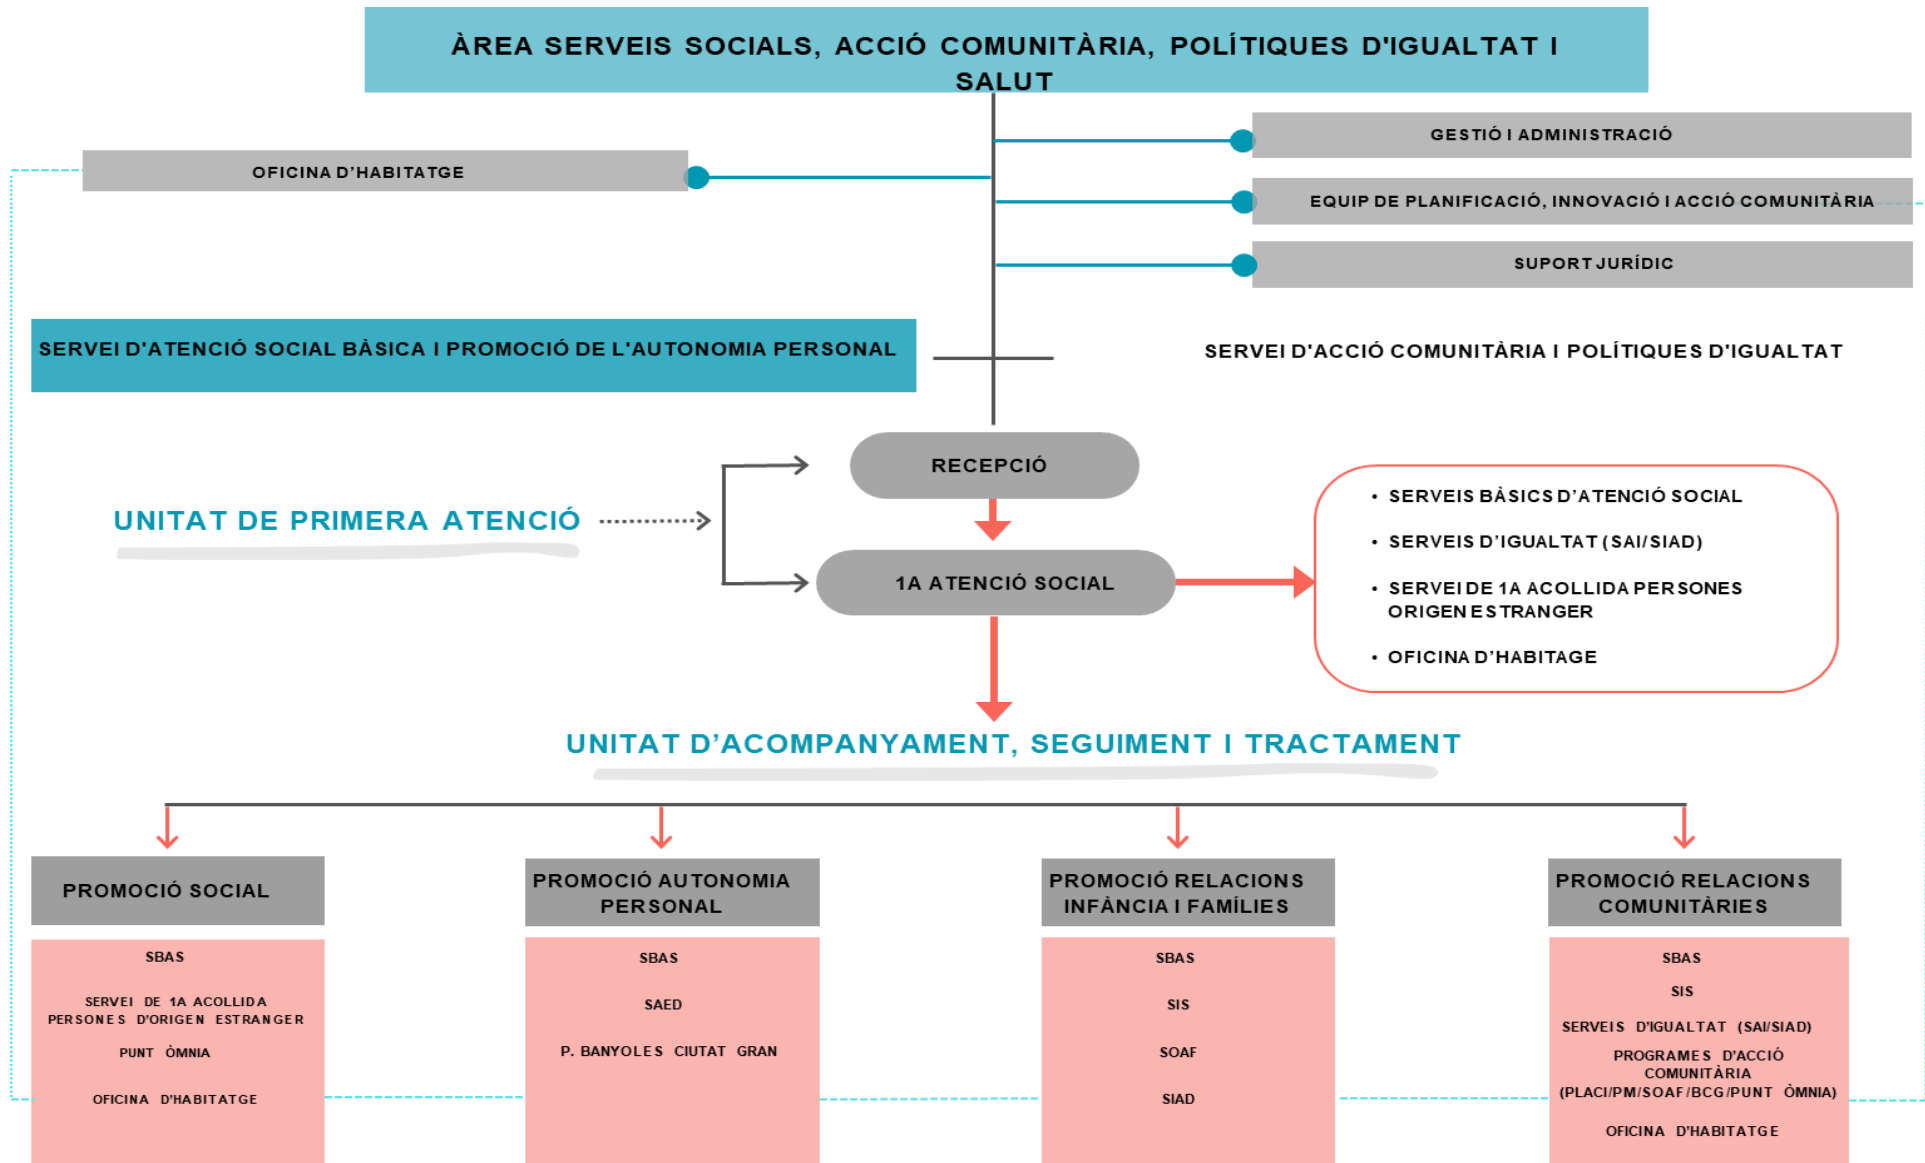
ÀREA SERVEIS SOCIALS, ACCIÓ COMUNITÀRIA, POLÍTIQUES D'IGUALTAT I SALUT

OFICINA D'HABITATGE

GESTIÓ I ADMINISTRACIÓ

EQUIP DE PLANIFICACIÓ, INNOVACIÓ I ACCIÓ COMUNITÀRIA

SUPORT JURÍDIC

SERVEI D'ATENCIÓ SOCIAL BÀSICA I PROMOCIÓ DE L'AUTONOMIA PERSONAL

SERVEI D'ACCIÓ COMUNITÀRIA I POLÍTIQUES D'IGUALTAT

UNITAT DE PRIMERA ATENCIÓ

RECEPCIÓ

1A ATENCIÓ SOCIAL

• SERVEIS BÀSICS D'ATENCIÓ SOCIAL
• SERVEIS D'IGUALTAT (SAI/SIAD)
• SERVEI DE 1A ACOLLIDA PERSONES ORIGEN ESTRANGER
• OFICINA D'HABITAGE

UNITAT D'ACOMPANYAMENT, SEGUIMENT I TRACTAMENT

PROMOCIÓ SOCIAL

SBAS
SERVEI DE 1A ACOLLIDA PERSONES D'ORIGEN ESTRANGER
PUNT ÒMNIA
OFICINA D'HABITATGE

PROMOCIÓ AUTONOMIA PERSONAL

SBAS
SAED
P. BANYOLES CIUTAT GRAN

PROMOCIÓ RELACIONS INFÀNCIA I FAMÍLIES

SBAS
SIS
SOAF
SIAD

PROMOCIÓ RELACIONS COMUNITÀRIES

SBAS
SIS
SERVEIS D'IGUALTAT (SAI/SIAD)
PROGRAMES D'ACCIÓ COMUNITÀRIA (PLACI/PM/SOAF/BCG/PUNT ÒMNIA)
OFICINA D'HABITATGE